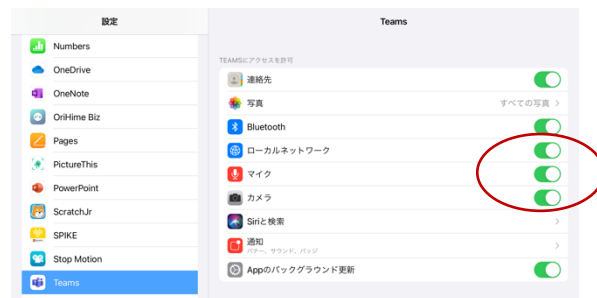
設定

Numbers
OneDrive
OneNote
OriHime Biz
Pages
PictureThis
PowerPoint
ScratchJr
SPIKE
Stop Motion
Teams

Teams

TEAMSにアクセスを許可
連絡先
写真 すべての写真
Bluetooth
ローカルネットワーク
マイク
カメラ
Siriと検索
通知
バナー、サウンド、バッジ
Appのバックグラウンド更新